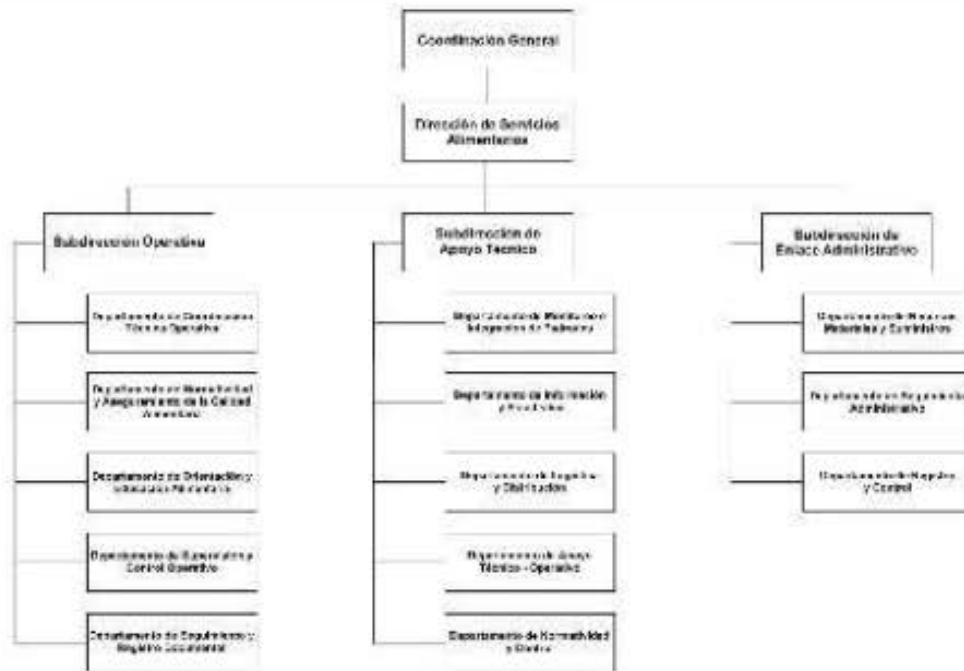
Coordinación General

Dirección de Servicios Alimentarios

Subdirección Operativa

Departamento de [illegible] Técnica Operativa

Departamento de Normatividad y Aseguramiento de la Calidad Alimentaria

Departamento de Orientación y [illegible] Alimentaria

Departamento de Supervisión y Control Operativo

Departamento de Seguimiento y Registro Documental

Subdirección de Apoyo Técnico

Departamento de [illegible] Integración de Padrones

Departamento de Información y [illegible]

Departamento de Logística y Distribución

Departamento de Apoyo Técnico - Operativo

Departamento de Normatividad y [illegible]

Subdirección de Enlace Administrativo

Departamento de Recursos Materiales y Suministros

Departamento de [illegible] Administrativa

Departamento de Registro y Control